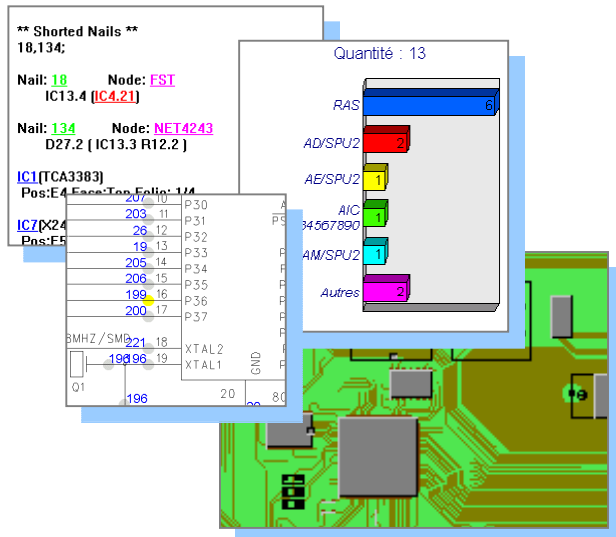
** Shorted Nails **
18,134;

Nail: 18 Node: FST
IC13.4 (IC4.21)

Nail: 134 Node: NET4243
D27.2 ( IC13.3 R12.2 )

IC1(TCA3383)
Pos:E4 Face:Top Folio: 1/4

IC7(X24
Pos:E5

Quantité : 13

RAS 6
AD/SPU2 2
AE/SPU2 1
AIC 34567890 1
AM/SPU2 1
Autres 2

207 10 P30
203 11 P31
26 12 P32
19 13 P33
205 14 P34
206 15 P35
199 16 P36
200 17 P37
8MHZ/SMD
221 18 XTAL2
198 196 19 XTAL1
Q1
196
20
GND
80
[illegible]